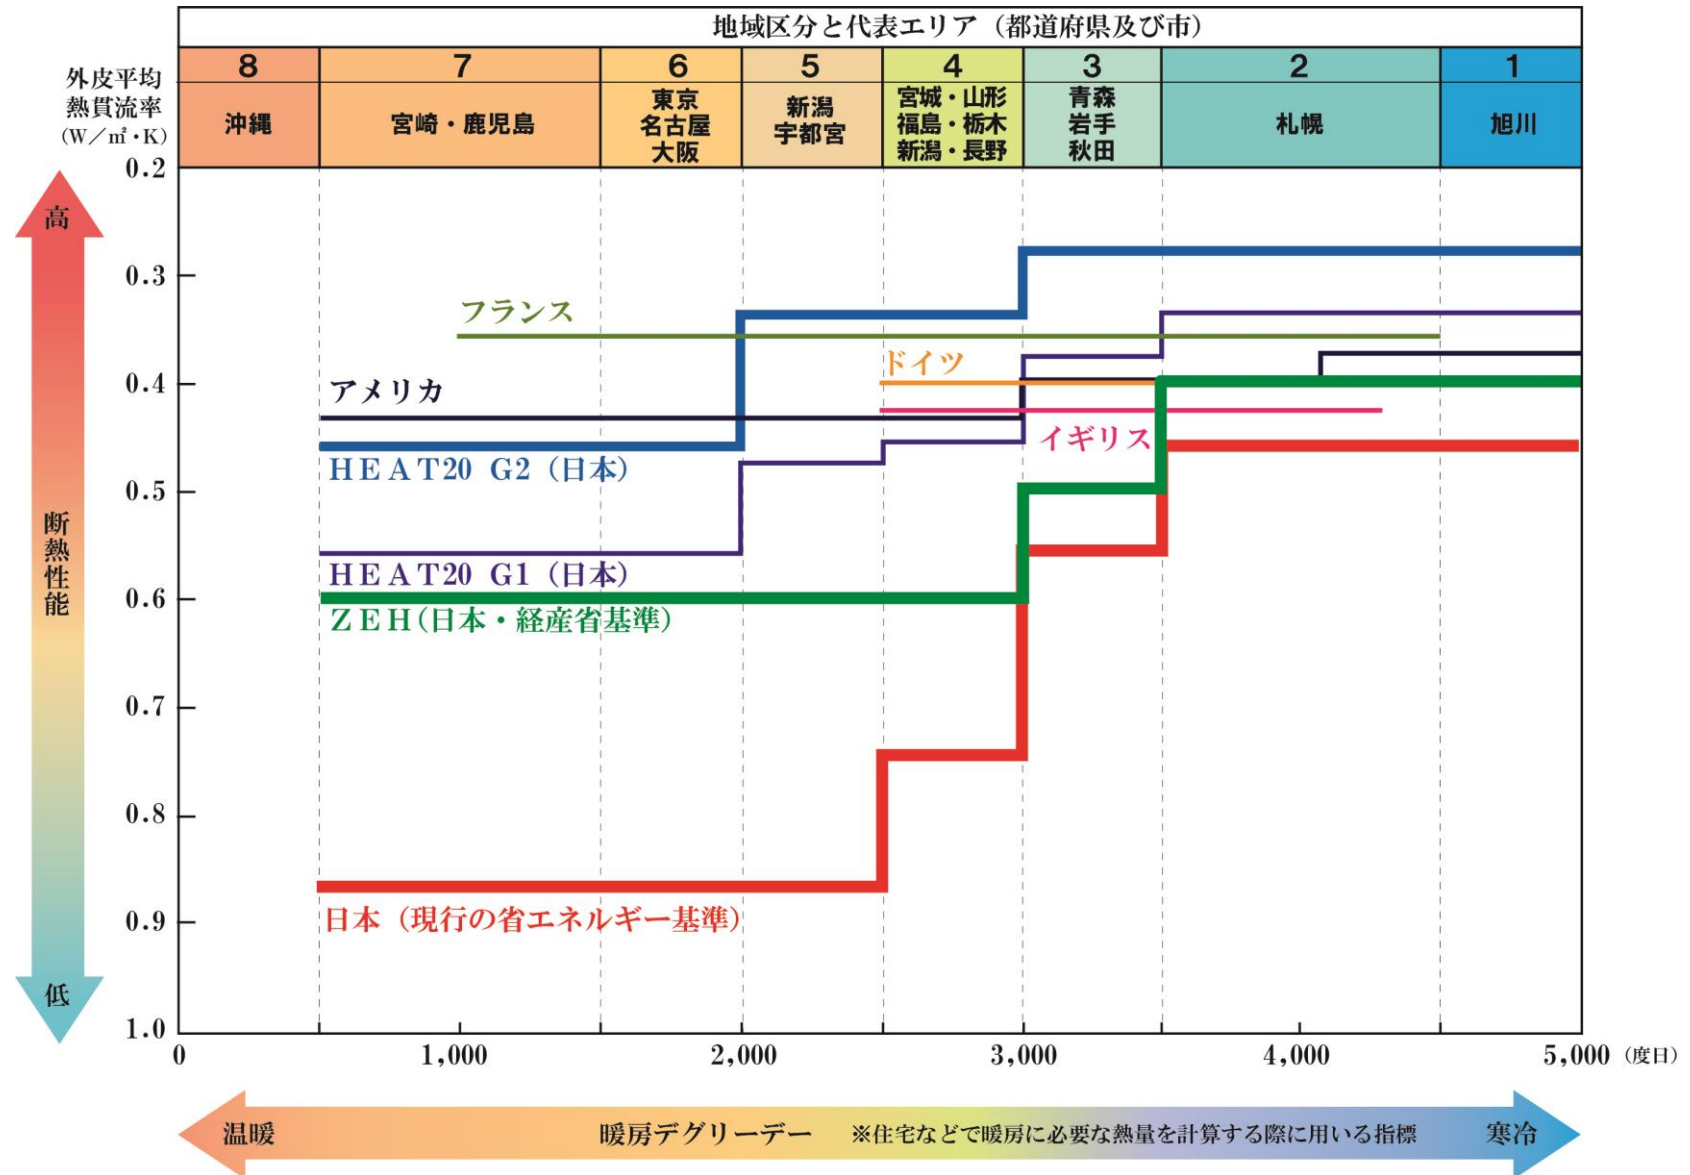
地域区分と代表エリア（都道府県及び市）

| 8 | 7 | 6 | 5 | 4 | 3 | 2 | 1 |
|---|---|---|---|---|---|---|---|
| 沖縄 | 宮崎・鹿児島 | 東京 名古屋 大阪 | 新潟 宇都宮 | 宮城・山形 福島・栃木 新潟・長野 | 青森 岩手 秋田 | 札幌 | 旭川 |

外皮平均熱貫流率（W／㎡・K）

高

断熱性能

低

0.2
0.3
0.4
0.5
0.6
0.7
0.8
0.9
1.0

フランス
ドイツ
アメリカ
イギリス
HEAT20 G2（日本）
HEAT20 G1（日本）
ZEH（日本・経産省基準）
日本（現行の省エネルギー基準）

0
1,000
2,000
3,000
4,000
5,000（度日）

温暖
暖房デグリーデー ※住宅などで暖房に必要な熱量を計算する際に用いる指標
寒冷